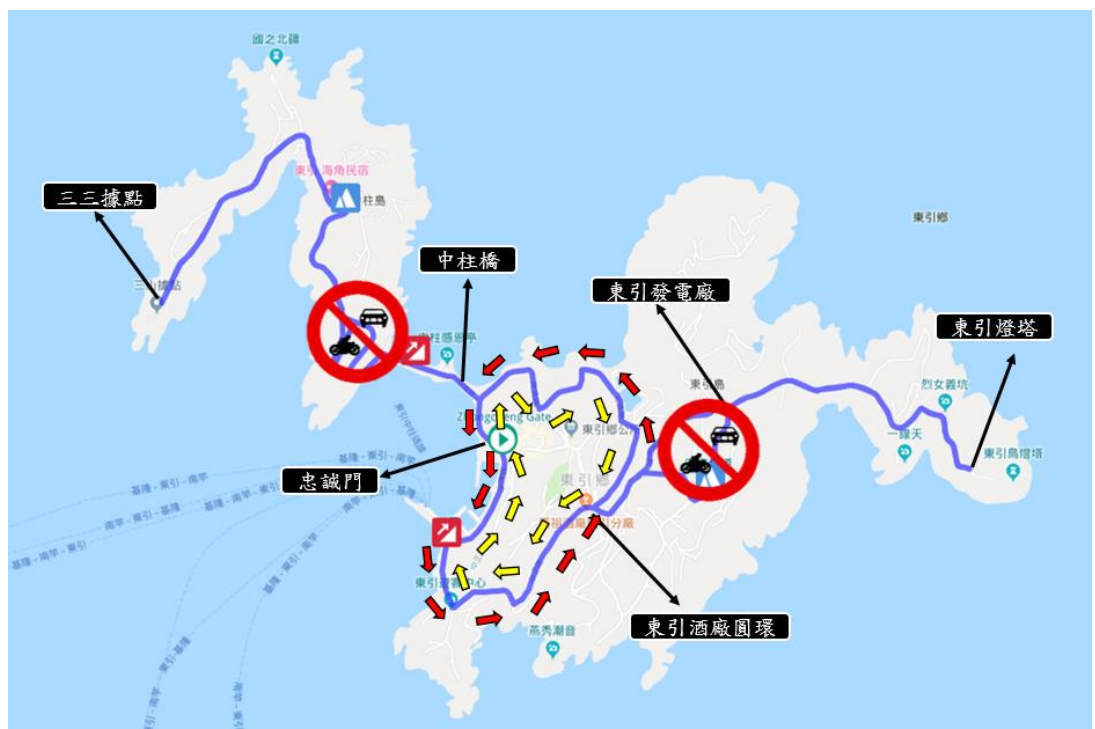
國之北疆

東引海角民宿

柱島

三三據點

三三據點

中柱橋

東引發電廠

東引鄉

東引燈塔

東柱感恩亭

Zhongzheng Gate

東引鄉公所

東引島

烈女義坑

一線天

東引島燈塔

東引鄉

忠誠門

基隆 - 東引 - 南竿

基隆 - 東引 - 南竿

南竿 - 東引 - 基隆

基隆 - 南竿 - 東引

東引酒廠分廠

東引遊客中心

燕秀潮音

東引酒廠圓環

南竿 - 東引 - 基隆

南竿 - 東引 - 基隆

南竿 - 東引

東引 - 南竿